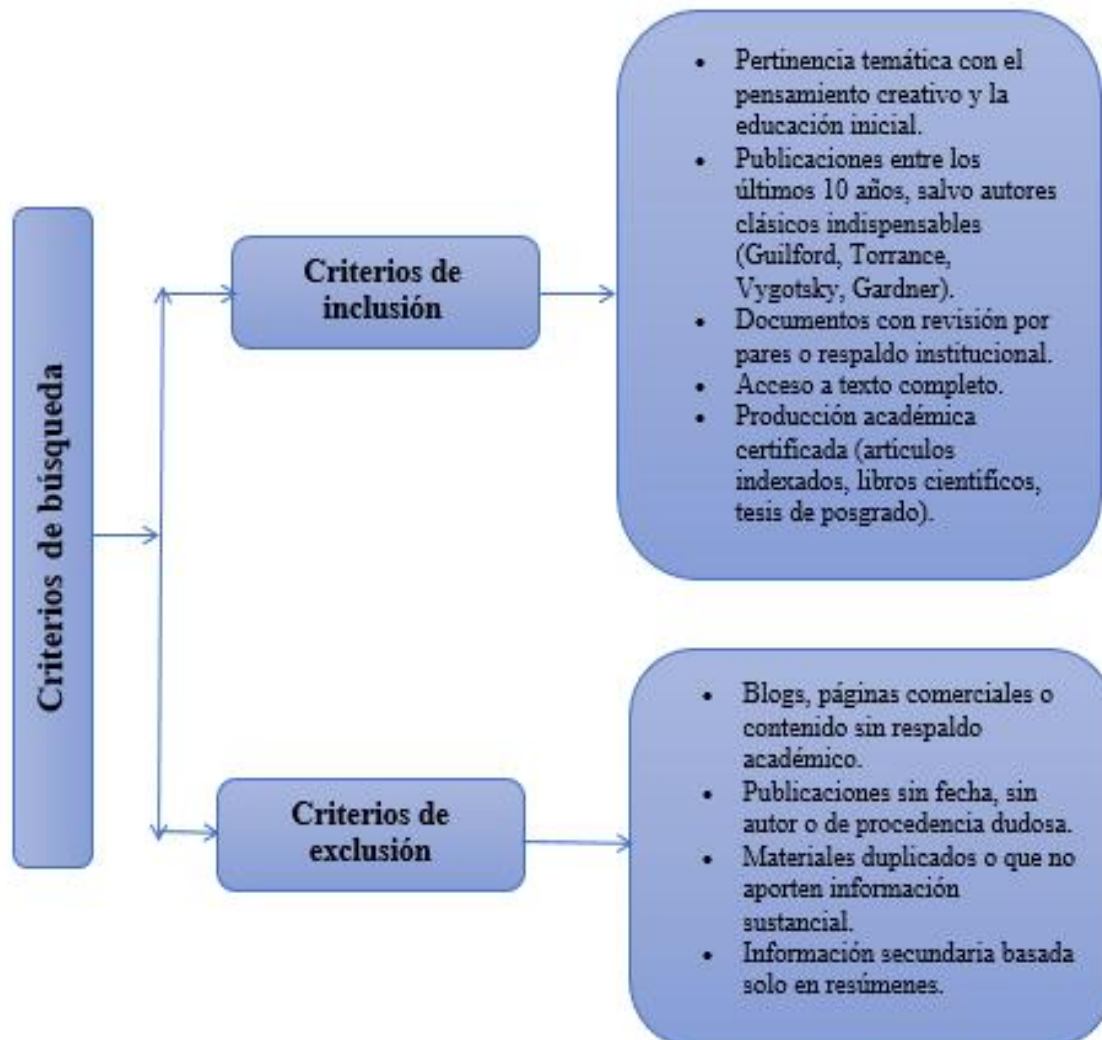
Criterios de búsqueda

Criterios de inclusión

- Pertinencia temática con el pensamiento creativo y la educación inicial.
- Publicaciones entre los últimos 10 años, salvo autores clásicos indispensables (Guilford, Torrance, Vygotsky, Gardner).
- Documentos con revisión por pares o respaldo institucional.
- Acceso a texto completo.
- Producción académica certificada (artículos indexados, libros científicos, tesis de posgrado).

Criterios de exclusión

- Blogs, páginas comerciales o contenido sin respaldo académico.
- Publicaciones sin fecha, sin autor o de procedencia dudosa.
- Materiales duplicados o que no aporten información sustancial.
- Información secundaria basada solo en resúmenes.